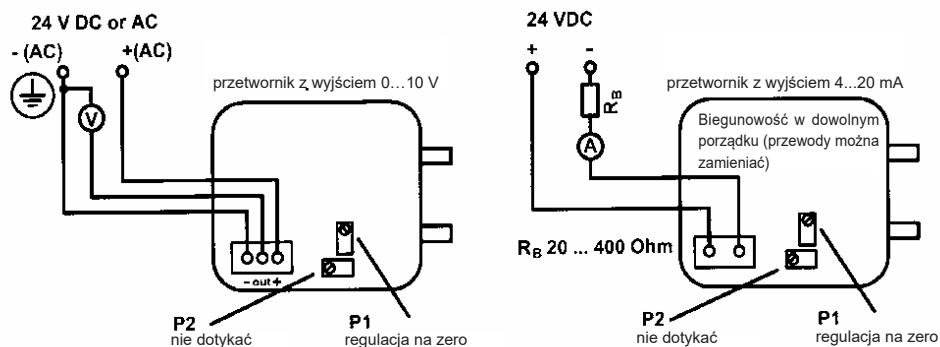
24 V DC or AC
- (AC)
+(AC)
V
przetwornik z wyjściem 0…10 V
- out +
P2
nie dotykać
P1
regulacja na zero

24 VDC
+
-
$R_B$
A
przetwornik z wyjściem 4...20 mA
Biegunowość w dowolnym porządku (przewody można zamieniać)
$R_B$ 20 ... 400 Ohm
P2
nie dotykać
P1
regulacja na zero